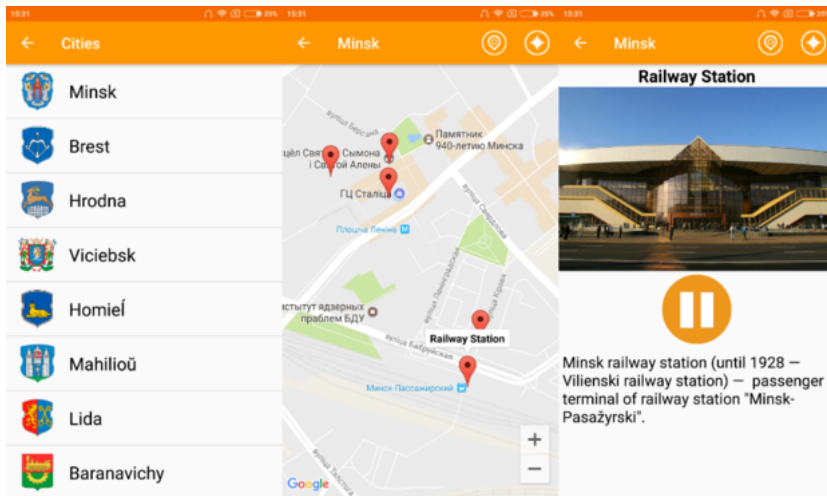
15:31 25%

Cities

Minsk

Brest

Hrodna

Viciebsk

Homieĺ

Mahilioŭ

Lida

Baranavichy

15:31 25%

Minsk

вуліца Берсана

Памятнік 940-летию Минска

цёл Святых Сымона і Святой Алены

ГЦ Сталіца

Плошча Леніна

вуліца Свярдлова

вуліца Ленінградская

вуліца Кірава

стытут ядзерных праблем БДУ

Railway Station

вуліца Бабруйская

Минск Пассажирский

Google

+

−

15:31 25%

Minsk

Railway Station

Minsk railway station (until 1928 — Vilienski railway station) — passenger terminal of railway station "Minsk-Pasažyrski".